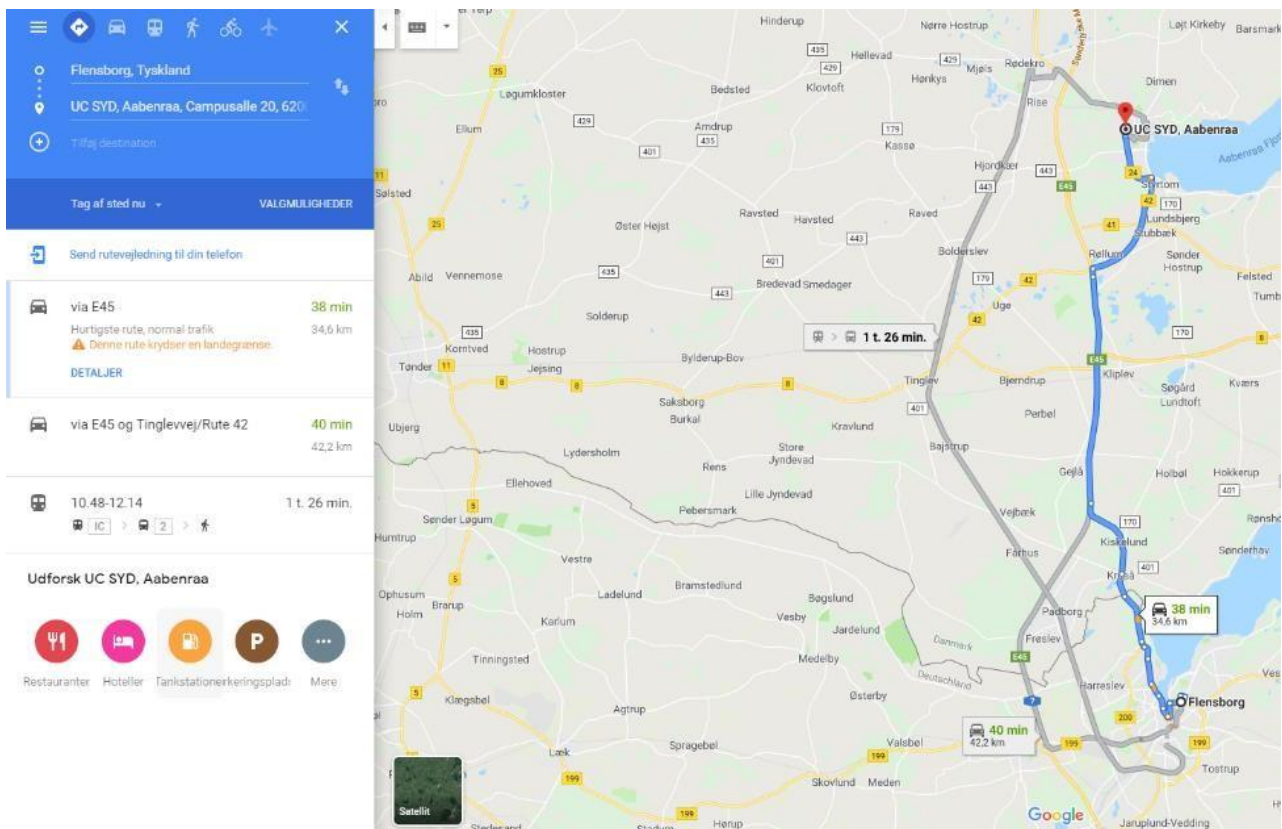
Flensborg, Tyskland

UC SYD, Aabenraa, Campusalle 20, 620

Tilføj destination

Tag af sted nu

VALGMULIGHEDER

Send rutevejledning til din telefon

via E45 38 min

Hurtigste rute, normal trafik 34,6 km

Denne rute krydser en landegrænse.

DETALJER

via E45 og Tinglevvej/Rute 42 40 min

42,2 km

10.48-12.14 1 t. 26 min.

IC 2

Udforsk UC SYD, Aabenraa

Restauranter Hoteller Tankstationer Parkeringspladser Mere

Hinderup Nørre Hostrup Løjt Kirkeby Barsmark Hellevad Rødekro Mjøls Hønkys Løgumkloster Bedsted Klovtoft Rise Dimen UC SYD, Aabenraa Ellum Arndrup Kassø Hjordkær Aabenraa Fjord Stollig Lundsbjerg Stubbæk Sølsted Ravsted Havsted Raved Øster Højst Bolderslev Sønder Hostrup Abild Vennemose Rollum Felsted Bredevad Smedager Uge Tumb Solderup 1 t. 26 min. Korntved Hostrup Tønder Jejsing Byldenup-Bov Tinglev Bjerndrup Kliplev Søgård Kværs Lundtoft Saksborg Burkal Kravlund Perbøl Ubjerg Store Jyndevad Bajstrup Lydersholm Rens Gejlå Holbøl Hokkerup Ellehoved Lille Jyndevad Vejbæk Sønder Løgum Pebersmark Rønsho Humtrup Kiskelund Sønderhav Vestre Fårhus Kruså Ophusum Ladelund Bramstedlund Bøgslund Holm Braurp 38 min Karlum Vesby 34,6 km Padborg Jardelund Frøslev Danmark Tinningsted Medelby Deutschland Harreslev Flensborg Klægsbøl Østerby Agtrup 40 min 42,2 km Valsbøl Sprogebøl Tostrup Læk Skovlund Meden Satellit Herup Jarupland-Vedding Google

25 435 429 179 401 443 E45 24 170 42 41 435 443 179 42 170 435 11 8 8 401 5 5 199 199 200 199 E45 7 199